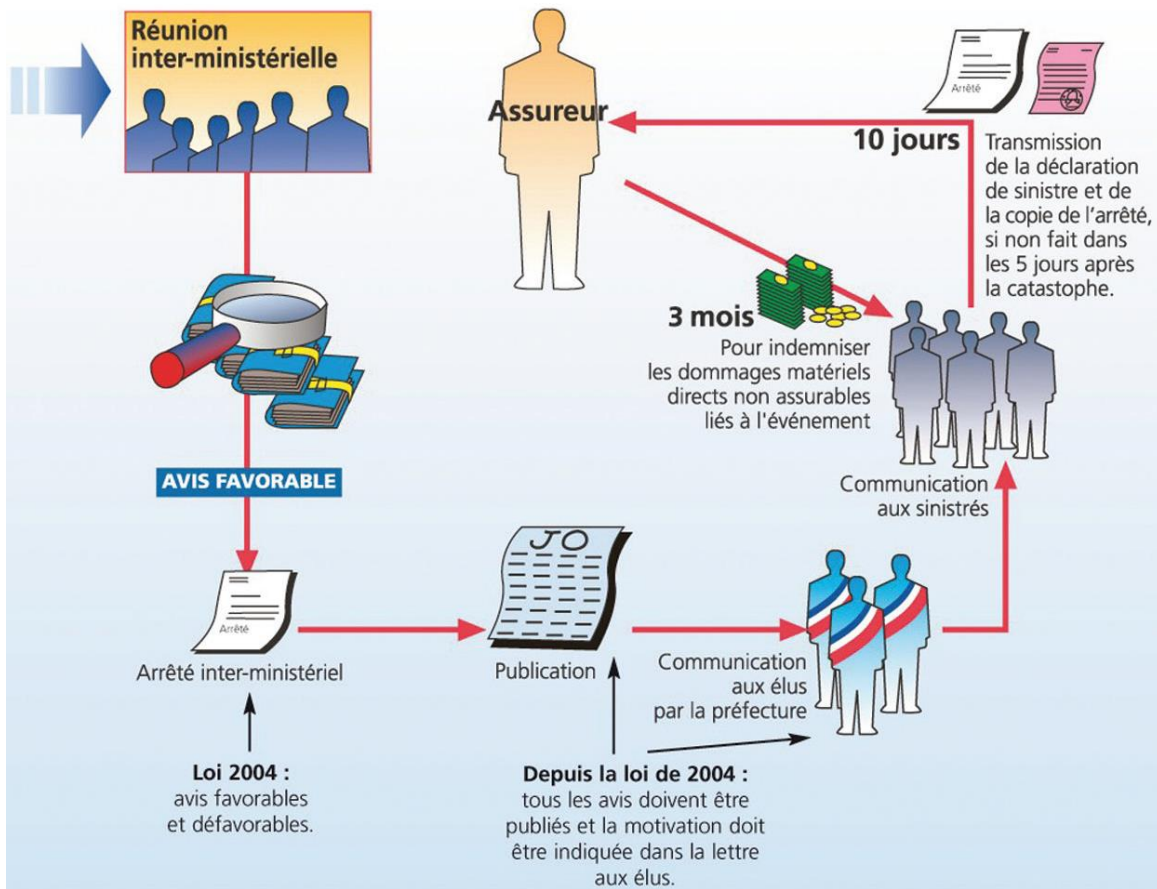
Réunion inter-ministérielle

Assureur

Arrêté

10 jours

Transmission de la déclaration de sinistre et de la copie de l'arrêté, si non fait dans les 5 jours après la catastophe.

3 mois
Pour indemniser les dommages matériels directs non assurables liés à l'événement

AVIS FAVORABLE

Communication aux sinistrés

Arrêté

Arrêté inter-ministériel

JO

Publication

Communication aux élus par la préfecture

Loi 2004 :
avis favorables et défavorables.

Depuis la loi de 2004 :
tous les avis doivent être publiés et la motivation doit être indiquée dans la lettre aux élus.